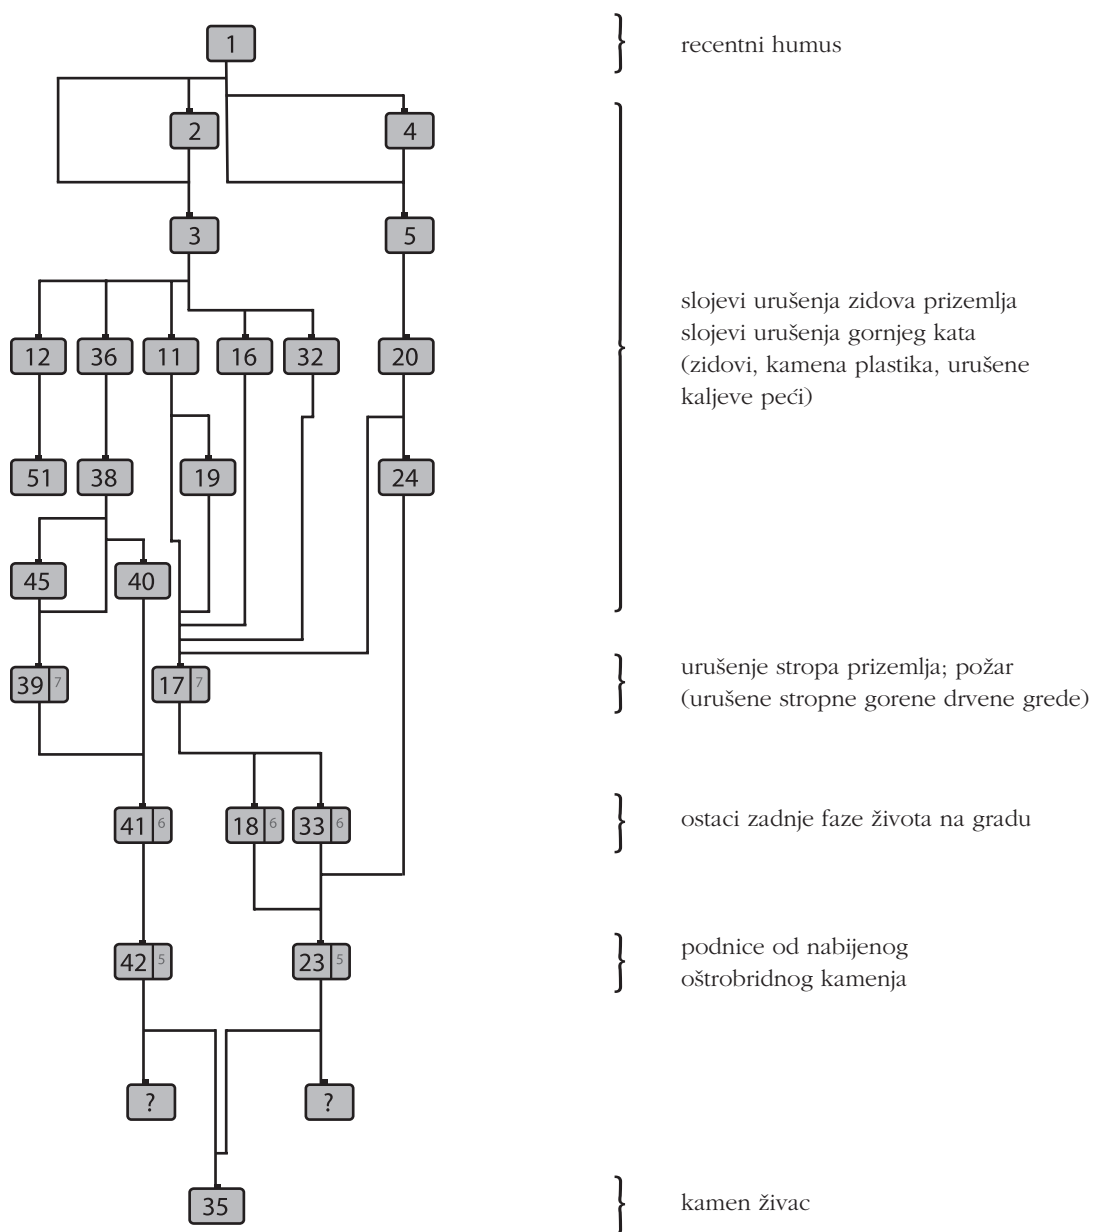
1

recentni humus

2

4

3

5

12 36 11 16 32 20

slojevi urušenja zidova prizemlja
slojevi urušenja gornjeg kata
(zidovi, kamena plastika, urušene kaljeve peći)

51 38 19 24

45 40

39 7 17 7

urušenje stropa prizemlja; požar
(urušene stropne gorene drvene grede)

41 6 18 6 33 6

ostaci zadnje faze života na gradu

42 5 23 5

podnice od nabijenog
oštrobridnog kamenja

? ?

35

kamen živac